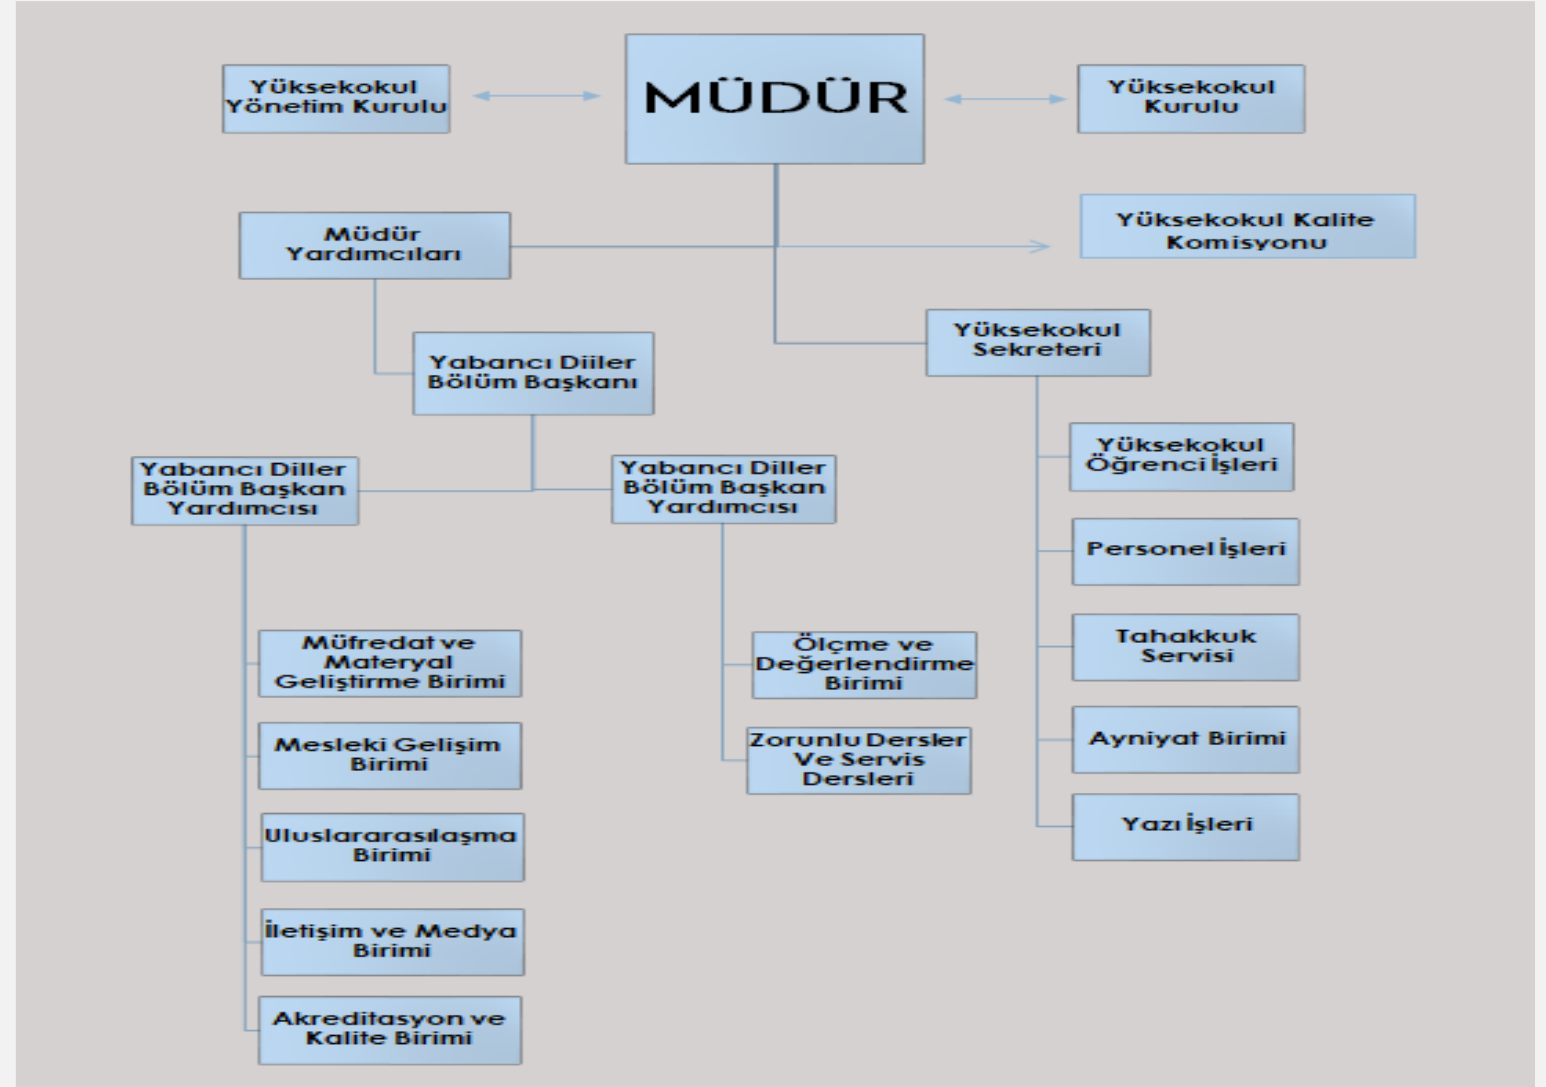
Yüksekokul Yönetim Kurulu

MÜDÜR

Yüksekokul Kurulu

Müdür Yardımcıları

Yüksekokul Kalite Komisyonu

Yabancı Diller Bölüm Başkanı

Yüksekokul Sekreteri

Yabancı Diller Bölüm Başkan Yardımcısı

Yabancı Diller Bölüm Başkan Yardımcısı

Yüksekokul Öğrenci İşleri

Personel İşleri

Tahakkuk Servisi

Ayniyat Birimi

Yazı İşleri

Müfredat ve Materyal Geliştirme Birimi

Mesleki Gelişim Birimi

Uluslararasılaşma Birimi

İletişim ve Medya Birimi

Akreditasyon ve Kalite Birimi

Ölçme ve Değerlendirme Birimi

Zorunlu Dersler Ve Servis Dersleri